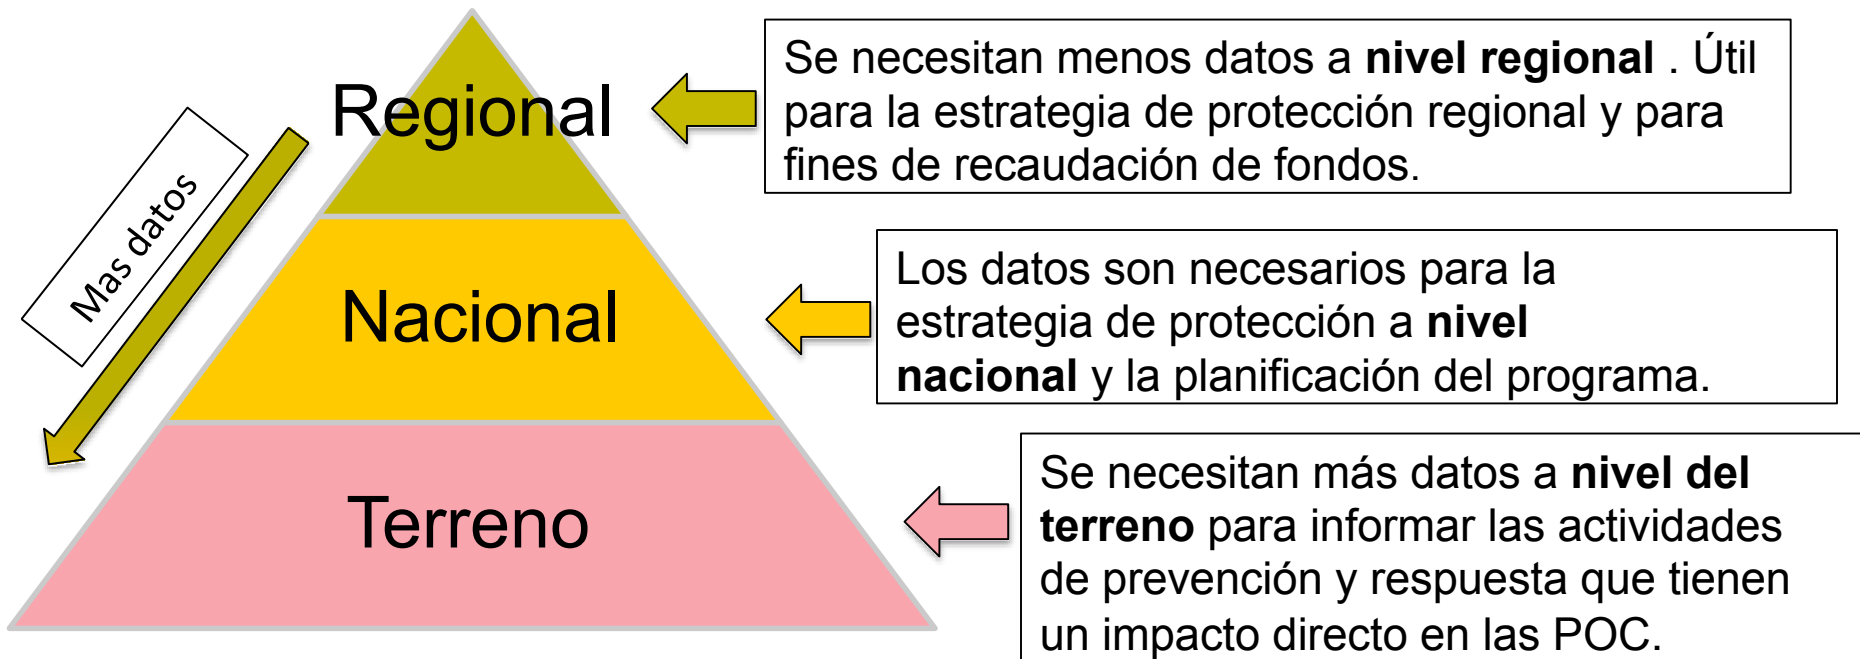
Regional

Nacional

Terreno

Mas datos

Se necesitan menos datos a **nivel regional** . Útil para la estrategia de protección regional y para fines de recaudación de fondos.

Los datos son necesarios para la estrategia de protección a **nivel nacional** y la planificación del programa.

Se necesitan más datos a **nivel del terreno** para informar las actividades de prevención y respuesta que tienen un impacto directo en las POC.